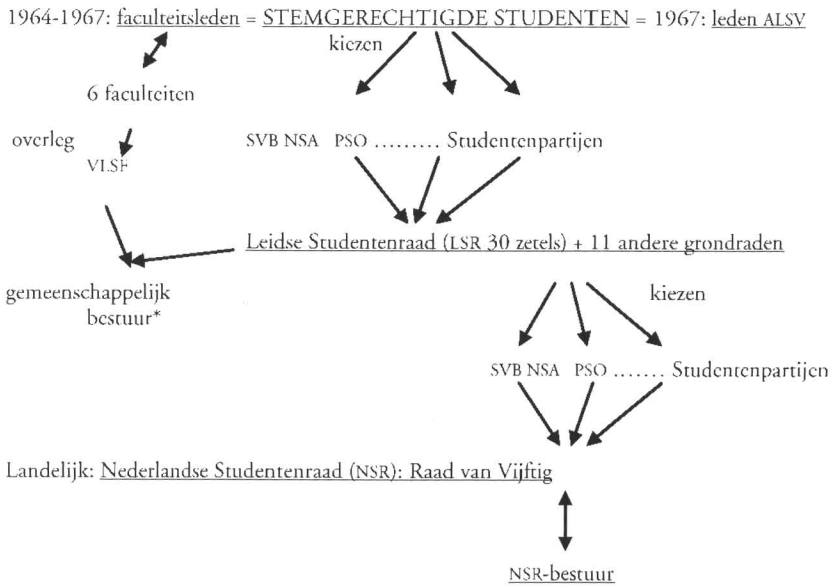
1964-1967: faculteitsleden = STEMGERECHTIGDE STUDENTEN = 1967: leden ALSV

kiezen

6 faculteiten

overleg

VLSF

SVB NSA PSO ......... Studentenpartijen

Leidse Studentenraad (LSR 30 zetels) + 11 andere grondraden

gemeenschappelijk bestuur*

kiezen

SVB NSA PSO ....... Studentenpartijen

Landelijk: Nederlandse Studentenraad (NSR): Raad van Vijftig

NSR-bestuur